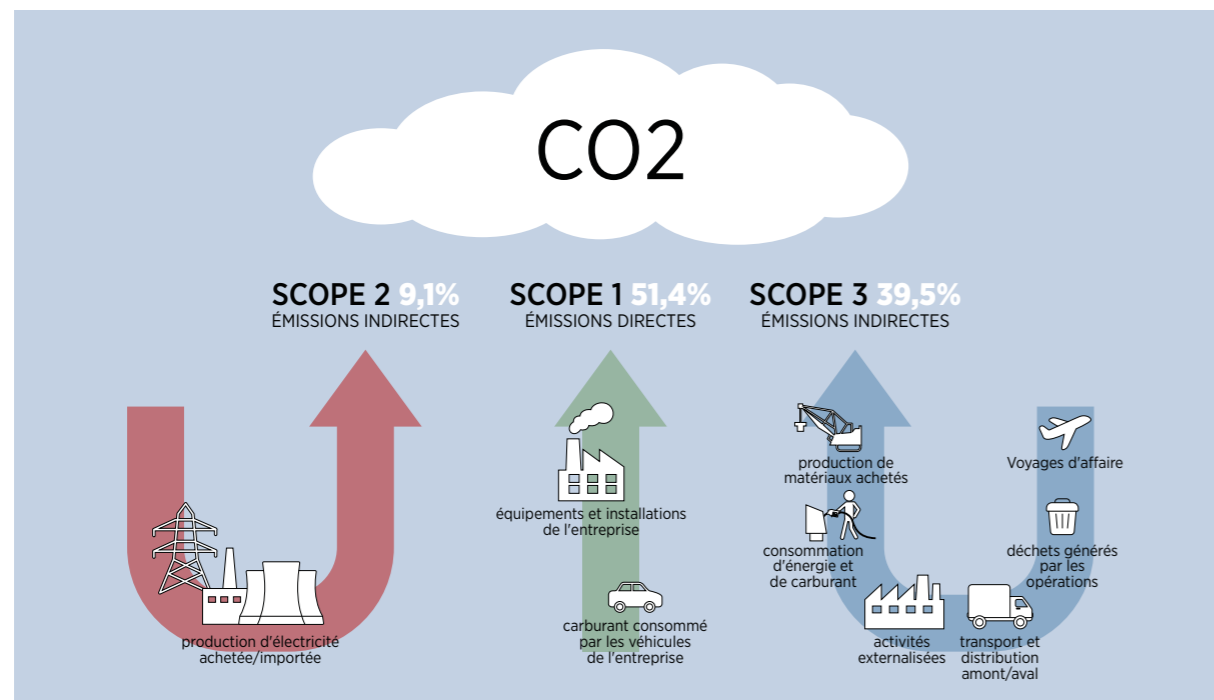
CO2

SCOPE 2 9,1%
ÉMISSIONS INDIRECTES

SCOPE 1 51,4%
ÉMISSIONS DIRECTES

SCOPE 3 39,5%
ÉMISSIONS INDIRECTES

production d'électricité achetée/importée

équipements et installations de l'entreprise

carburant consommé par les véhicules de l'entreprise

production de matériaux achetés

consommation d'énergie et de carburant

activités externalisées

transport et distribution amont/aval

Voyages d'affaire

déchets générés par les opérations